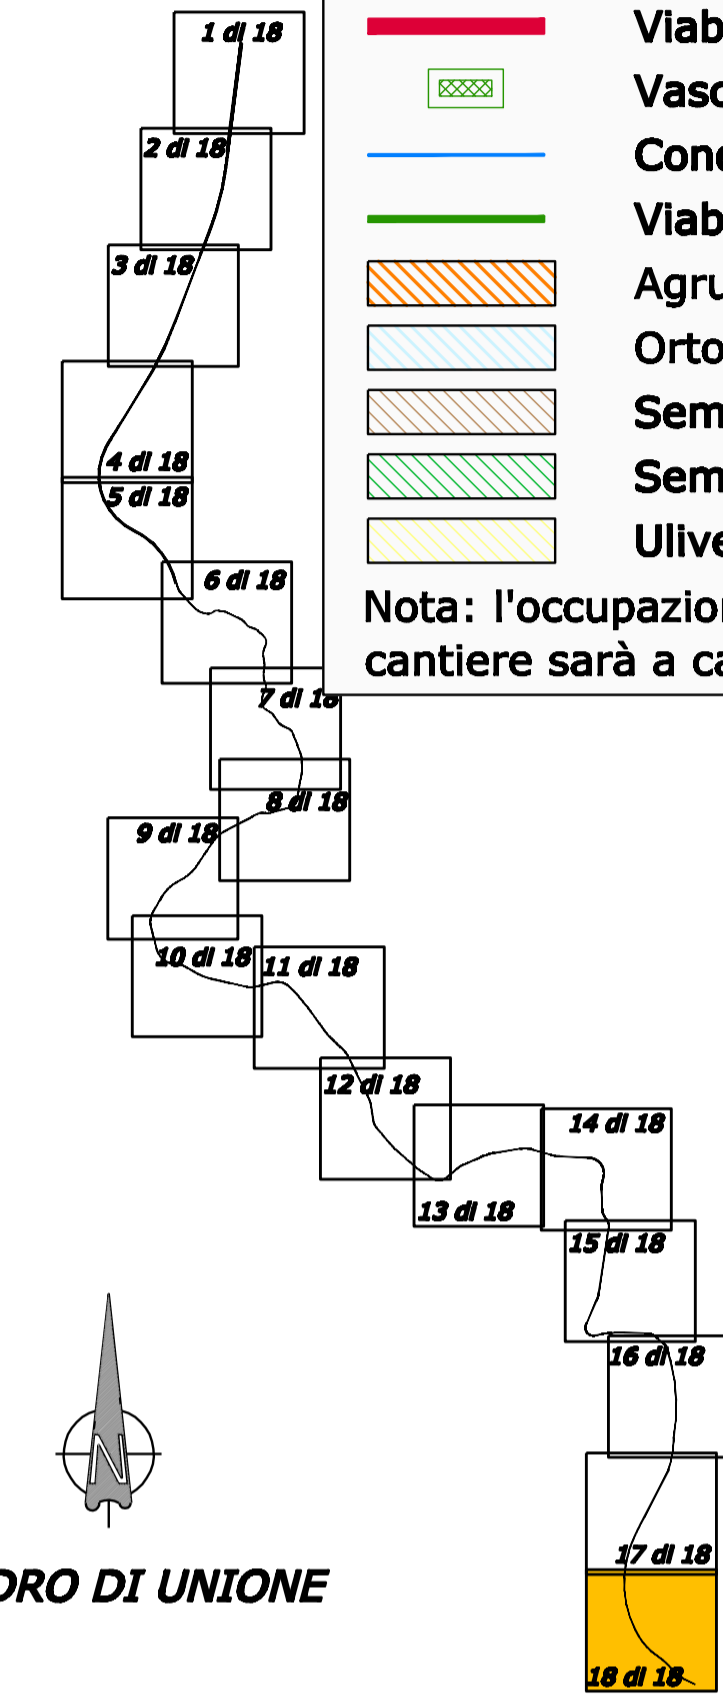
1 di 18
2 di 18
3 di 18
4 di 18
5 di 18
6 di 18
7 di 18
8 di 18
9 di 18
10 di 18
11 di 18
12 di 18
13 di 18
14 di 18
15 di 18
16 di 18
17 di 18
18 di 18

Viab
Vasc
Cond
Viab
Agru
Orto
Sem
Sem
Ulive

Nota: l'occupazion
cantiere sarà a ca

N

ORO DI UNIONE